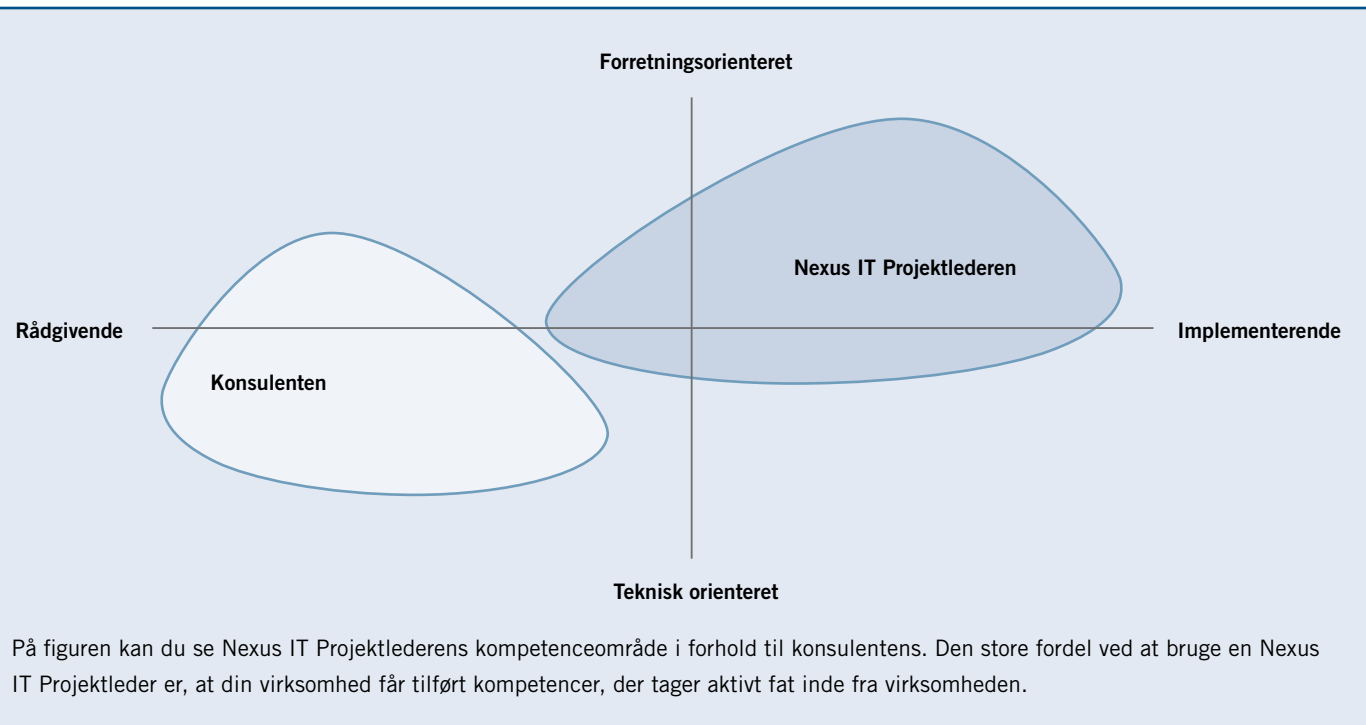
Forretningsorienteret

Nexus IT Projektlederen

Rådgivende

Implementerende

Konsulenten

Teknisk orienteret

På figuren kan du se Nexus IT Projektlederens kompetenceområde i forhold til konsulentens. Den store fordel ved at bruge en Nexus IT Projektleder er, at din virksomhed får tilført kompetencer, der tager aktivt fat inde fra virksomheden.